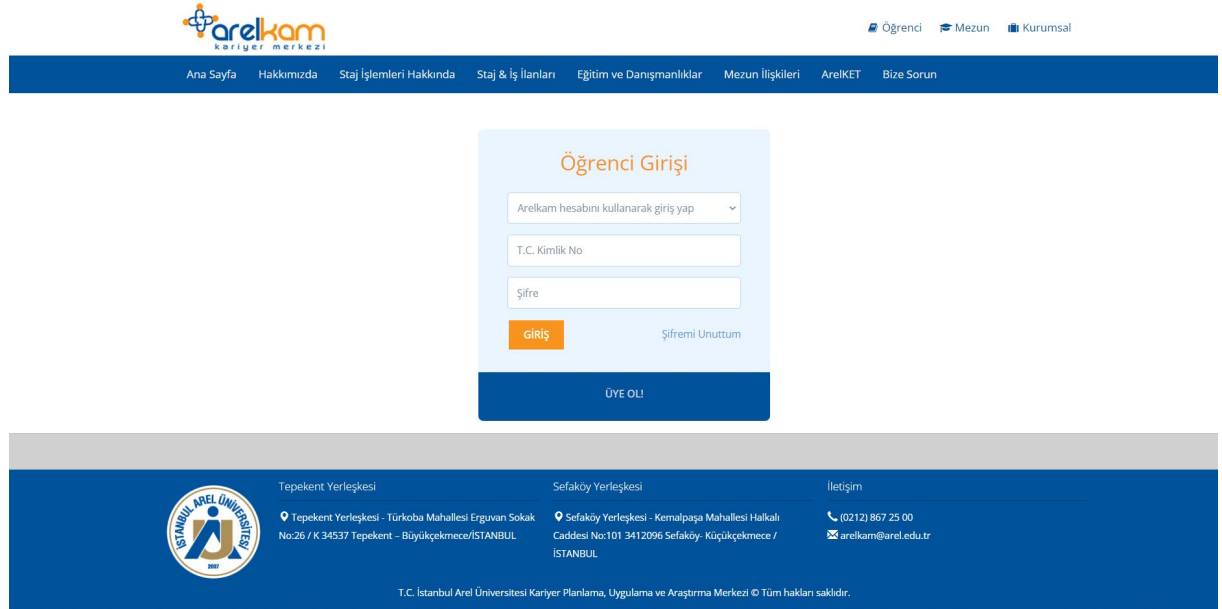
arelkam
kariyer merkezi

Öğrenci Mezun Kurumsal

Ana Sayfa Hakkımızda Staj İşlemleri Hakkında Staj & İş İlanları Eğitim ve Danışmanlıklar Mezun İlişkileri ArelKET Bize Sorun

Öğrenci Girişi

Arelkam hesabını kullanarak giriş yap

T.C. Kimlik No

Şifre

GİRİŞ

Şifremi Unuttum

ÜYE OL!

İSTANBUL AREL ÜNİVERSİTESİ 2007

Tepekent Yerleşkesi

Tepekent Yerleşkesi - Türkoba Mahallesi Erguvan Sokak No:26 / K 34537 Tepekent – Büyükçekmece/İSTANBUL

Sefaköy Yerleşkesi

Sefaköy Yerleşkesi - Kemalpaşa Mahallesi Halkalı Caddesi No:101 3412096 Sefaköy- Küçükçekmece / İSTANBUL

İletişim

(0212) 867 25 00

arelkam@arel.edu.tr

T.C. İstanbul Arel Üniversitesi Kariyer Planlama, Uygulama ve Araştırma Merkezi © Tüm hakları saklıdır.